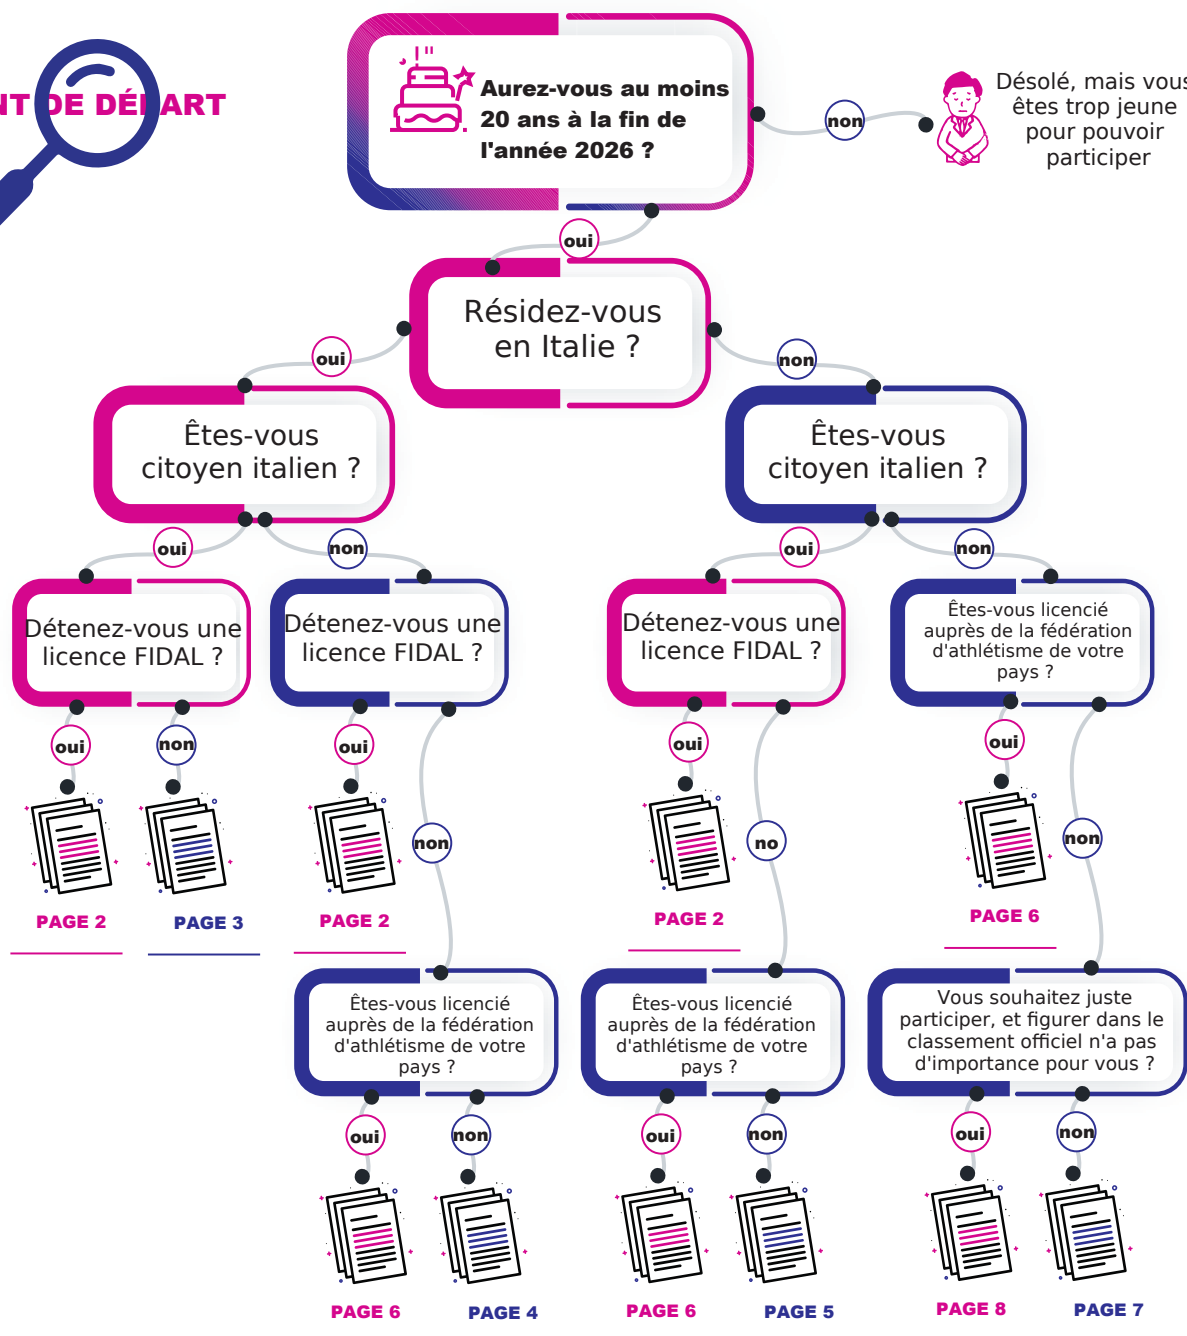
NT DE DÉPART

Aurez-vous au moins 20 ans à la fin de l'année 2026 ?

non

Désolé, mais vous êtes trop jeune pour pouvoir participer

oui

Résidez-vous en Italie ?

oui

non

Êtes-vous citoyen italien ?

Êtes-vous citoyen italien ?

oui

non

oui

non

Détenez-vous une licence FIDAL ?

Détenez-vous une licence FIDAL ?

Détenez-vous une licence FIDAL ?

Êtes-vous licencié auprès de la fédération d'athlétisme de votre pays ?

oui

non

oui

oui

oui

PAGE 2

PAGE 3

PAGE 2

non

PAGE 2

no

PAGE 6

non

Êtes-vous licencié auprès de la fédération d'athlétisme de votre pays ?

Êtes-vous licencié auprès de la fédération d'athlétisme de votre pays ?

Vous souhaitez juste participer, et figurer dans le classement officiel n'a pas d'importance pour vous ?

oui

non

oui

non

oui

non

PAGE 6

PAGE 4

PAGE 6

PAGE 5

PAGE 8

PAGE 7